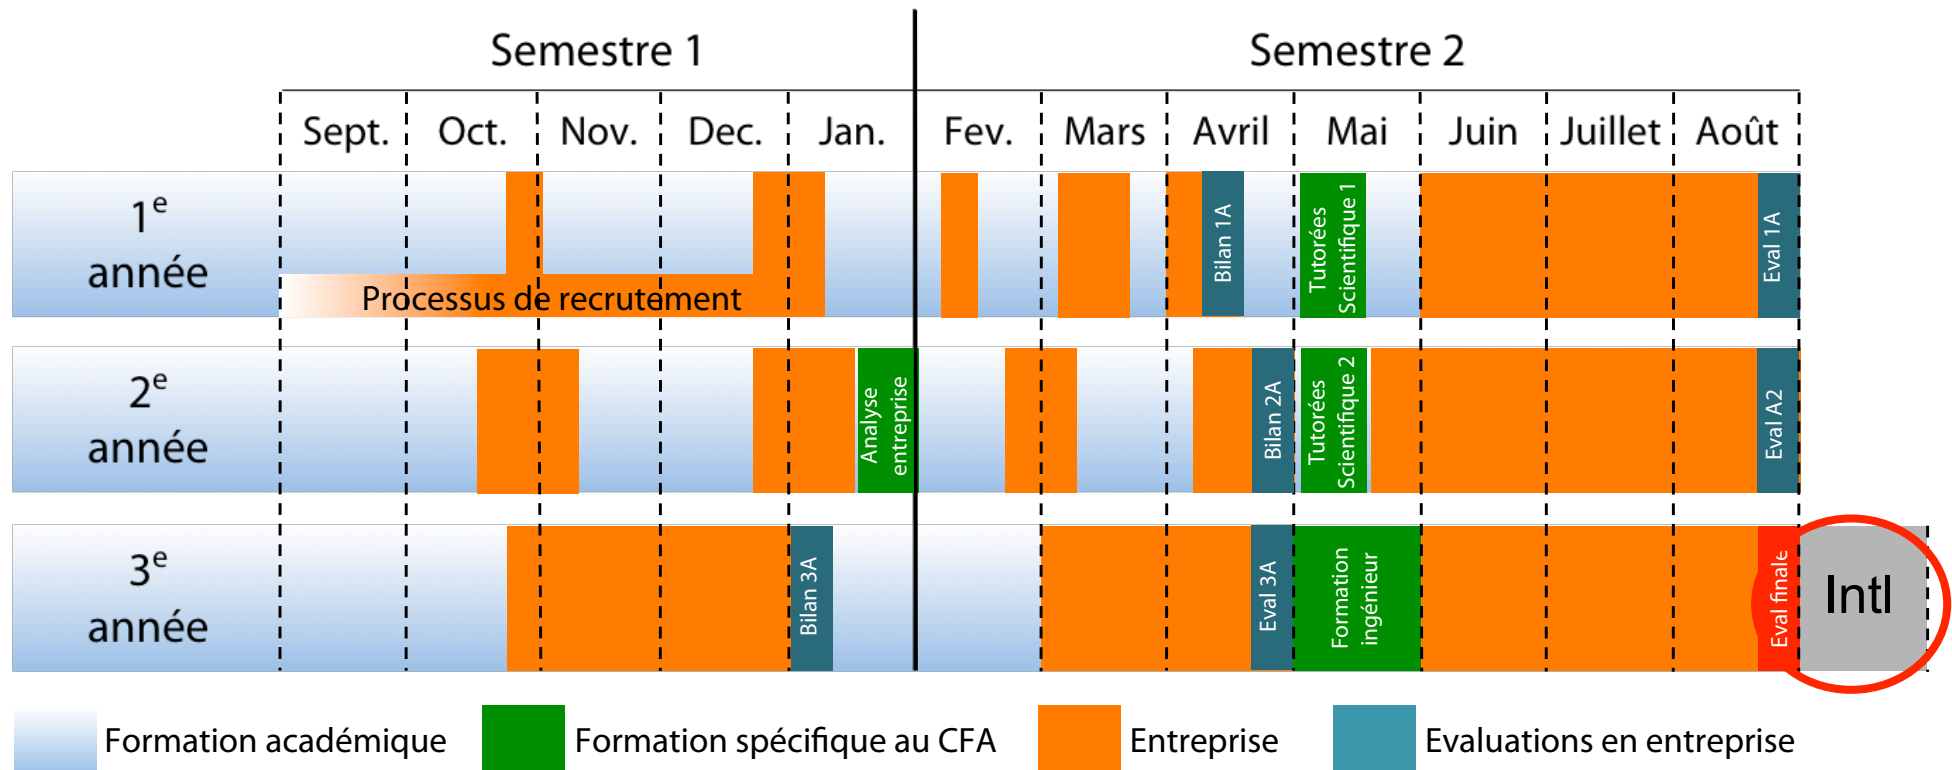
Semestre 1

Semestre 2

Sept. Oct. Nov. Dec. Jan. Fev. Mars Avril Mai Juin Juillet Août

$1^e$ année

Processus de recrutement

Bilan 1A

Tutorées Scientifique 1

Eval 1A

$2^e$ année

Analyse entreprise

Bilan 2A

Tutorées Scientifique 2

Eval A2

$3^e$ année

Bilan 3A

Eval 3A

Formation ingénieur

Eval finale

Intl

Formation académique

Formation spécifique au CFA

Entreprise

Evaluations en entreprise